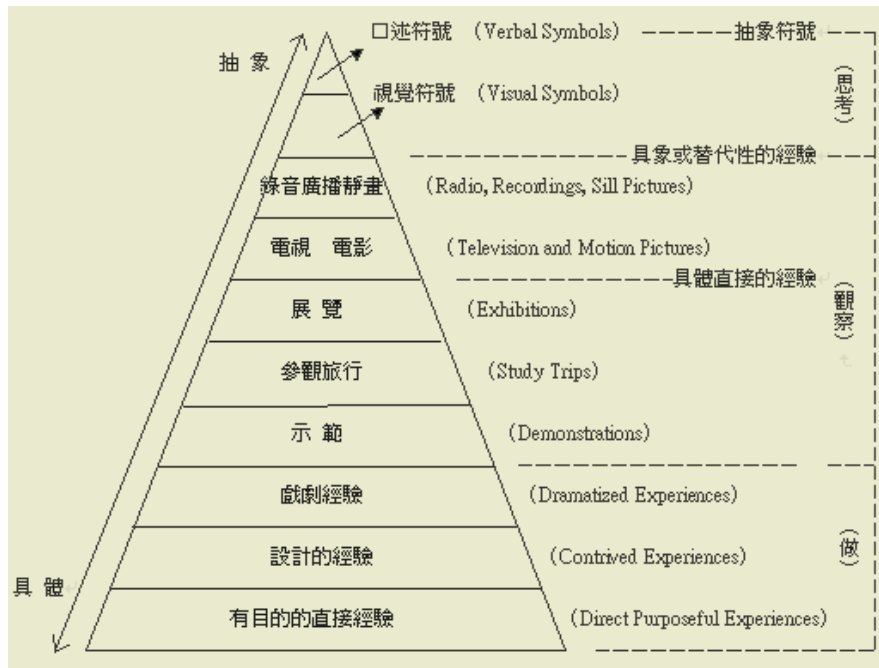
抽象

口述符號 (Verbal Symbols) 抽象符號

視覺符號 (Visual Symbols)

(思考)

具象或替代性的經驗

錄音廣播靜畫 (Radio, Recordings, Sill Pictures)

電視 電影 (Television and Motion Pictures)

具體直接的經驗

展覽 (Exhibitions)

(觀察)

參觀旅行 (Study Trips)

示範 (Demonstrations)

戲劇經驗 (Dramatized Experiences)

設計的經驗 (Contrived Experiences)

(做)

具體

有目的的直接經驗 (Direct Purposeful Experiences)